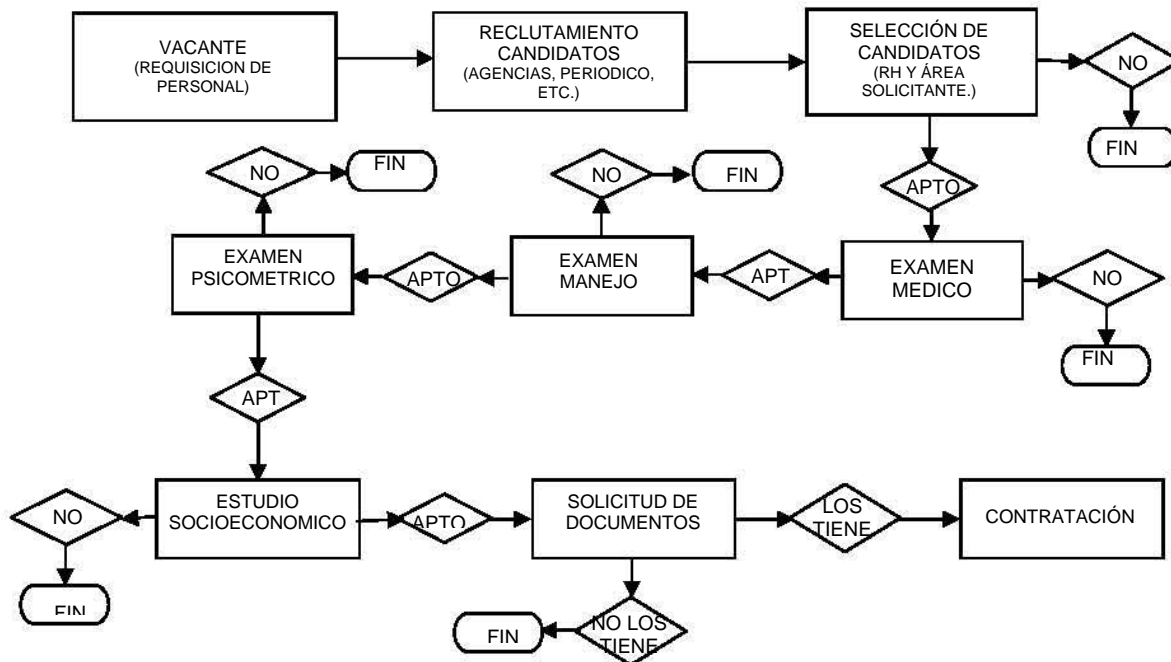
VACANTE
(REQUISICION DE PERSONAL)

RECLUTAMIENTO CANDIDATOS
(AGENCIAS, PERIODICO, ETC.)

SELECCIÓN DE CANDIDATOS
(RH Y ÁREA SOLICITANTE.)

NO

FIN

APTO

EXAMEN MEDICO

NO

FIN

APT

EXAMEN MANEJO

NO

FIN

APTO

EXAMEN PSICOMETRICO

NO

FIN

APT

ESTUDIO SOCIOECONOMICO

NO

FIN

APTO

SOLICITUD DE DOCUMENTOS

NO LOS TIENE

FIN

LOS TIENE

CONTRATACIÓN